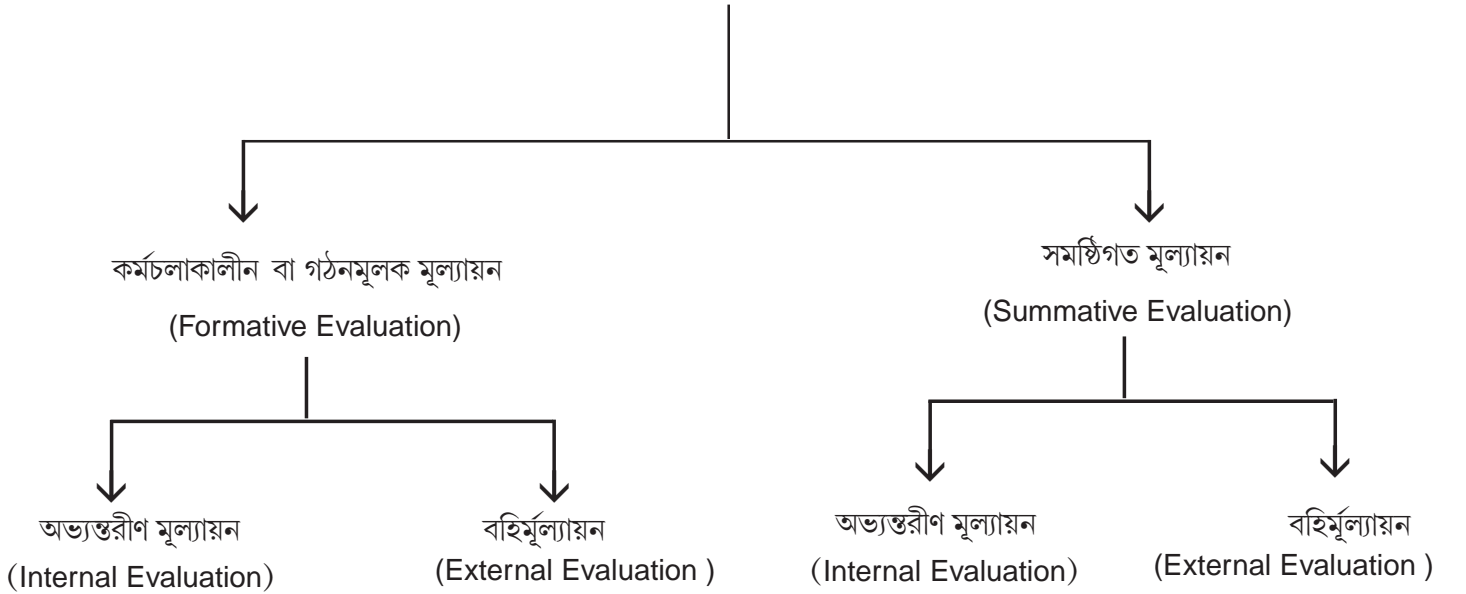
কর্মচলাকালীন বা গঠনমূলক মূল্যায়ন
(Formative Evaluation)

সমষ্ঠিগত মূল্যায়ন
(Summative Evaluation)

অভ্যন্তরীণ মূল্যায়ন
(Internal Evaluation)

বহির্মূল্যায়ন
(External Evaluation )

অভ্যন্তরীণ মূল্যায়ন
(Internal Evaluation)

বহির্মূল্যায়ন
(External Evaluation )